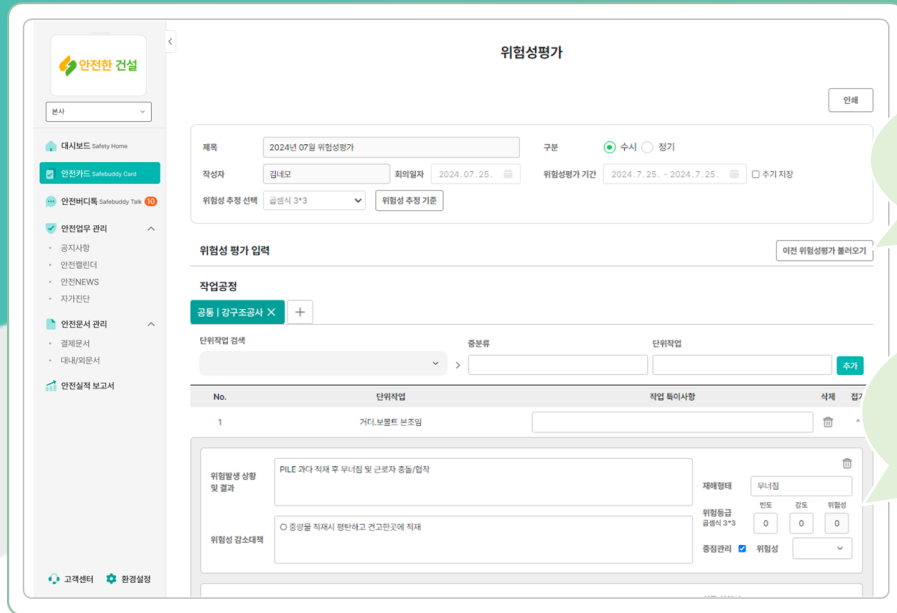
안전한 건설

본사

대시보드 Safety Home
안전카드 Safebuddy Card
안전버디톡 Safebuddy Talk 10
안전업무 관리
공지사항
안전캘린더
안전NEWS
자가진단
안전문서 관리
결재문서
대내/외문서
안전실적 보고서

고객센터 환경설정

위험성평가

인쇄

제목 2024년 07월 위험성평가
구분 수시 정기
작성자 김네모
회의일자 2024.07.25.
위험성평가 기간 2024.7.25. - 2024.7.25.
주기 지정
위험성 추정 선택 곱셈식 3*3
위험성 추정 기준

위험성 평가 입력
이전 위험성평가 불러오기

작업공정
공통 | 강구조공사

단위작업 검색
중분류
단위작업
추가

| No. | 단위작업 | 작업 특이사항 | 삭제 | 접기 |
|---|---|---|---|---|
| 1 | 거더,보볼트 본조임 | | | |

위험발생 상황 및 결과
PILE 과다 적재 후 무너짐 및 근로자 충돌/협착
재해형태 무너짐
위험등급 곱셈식 3*3
빈도 0 강도 0 위험성 0
위험성 감소대책
○ 중량물 적재시 평탄하고 견고한곳에 적재
중점관리
위험성